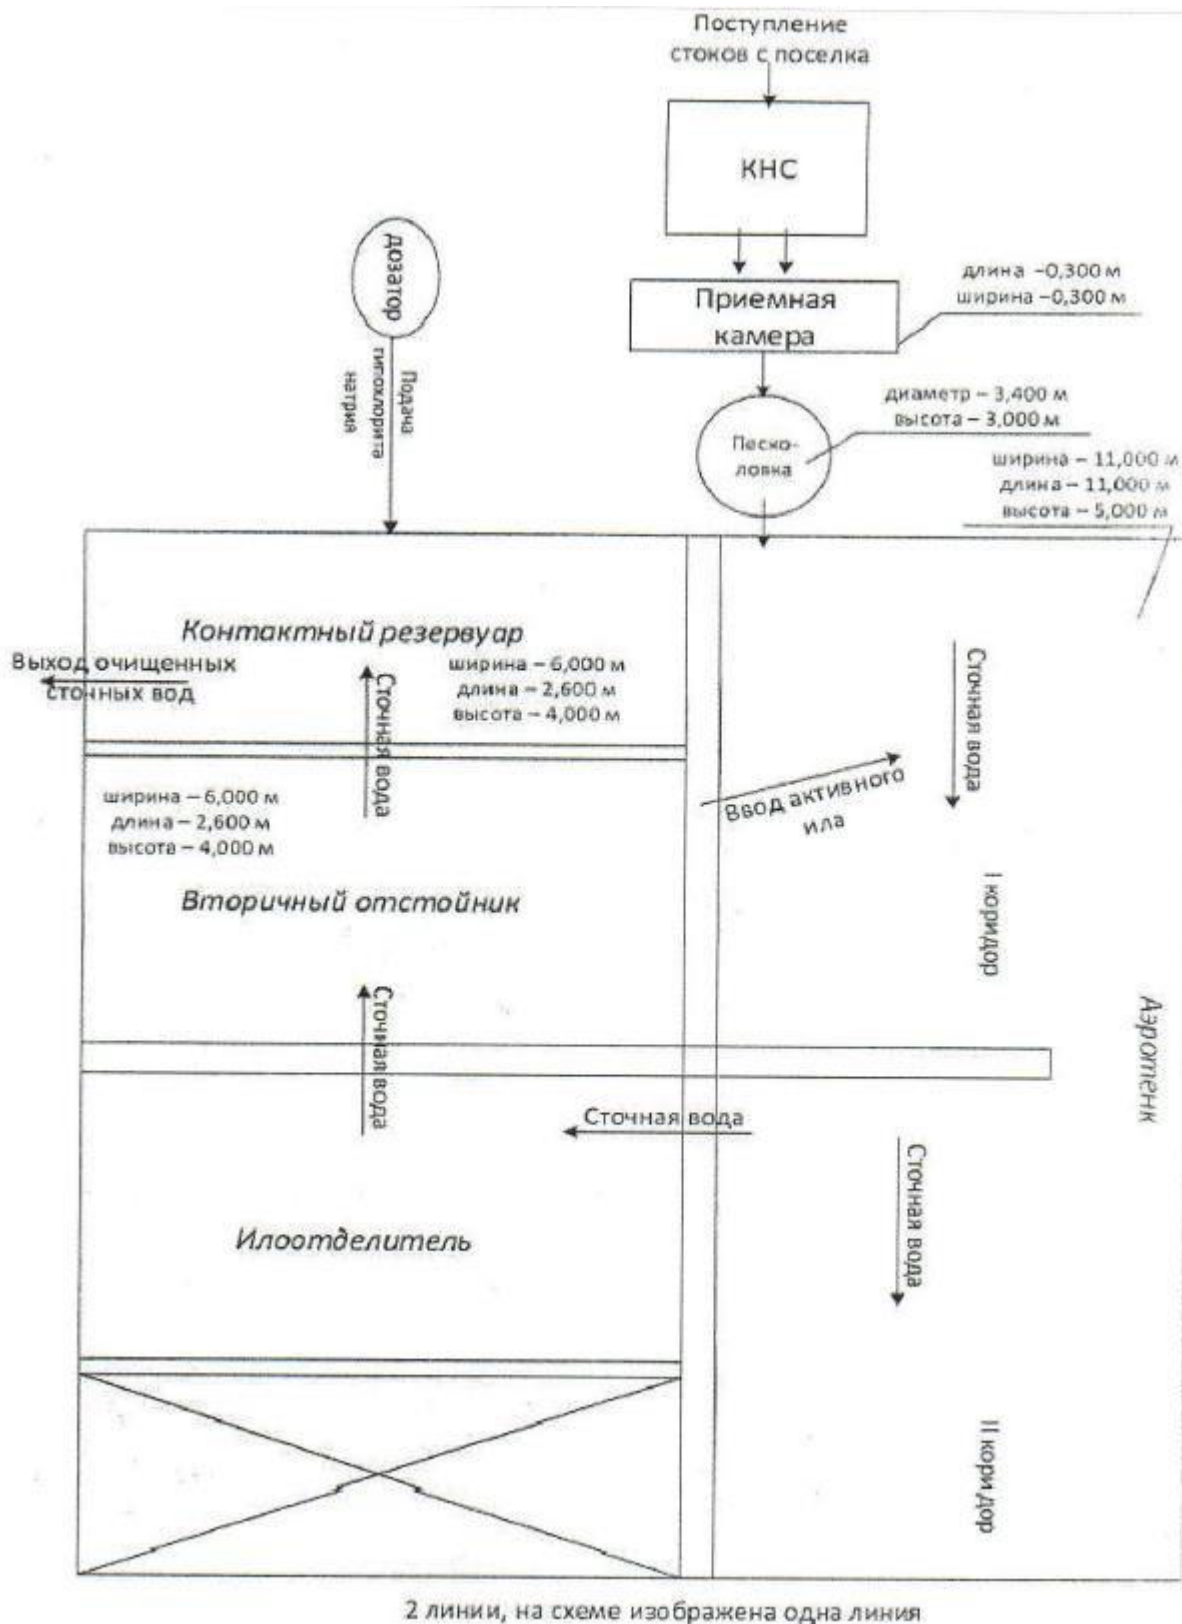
Поступление стоков с поселка

КНС

дозатор

Подача гипохлорита натрия

Приемная камера

длина –0,300 м
ширина –0,300 м

диаметр – 3,400 м
высота – 3,000 м

Песко-ловка

ширина – 11,000 м
длина – 11,000 м
высота – 5,000 м

Контактный резервуар

Выход очищенных сточных вод

Сточная вода

ширина – 6,000 м
длина – 2,600 м
высота – 4,000 м

Сточная вода

Ввод активного ила

ширина – 6,000 м
длина – 2,600 м
высота – 4,000 м

Вторичный отстойник

I коридор

Сточная вода

Аэротенк

Сточная вода

Сточная вода

Илоотделитель

II коридор

2 линии, на схеме изображена одна линия